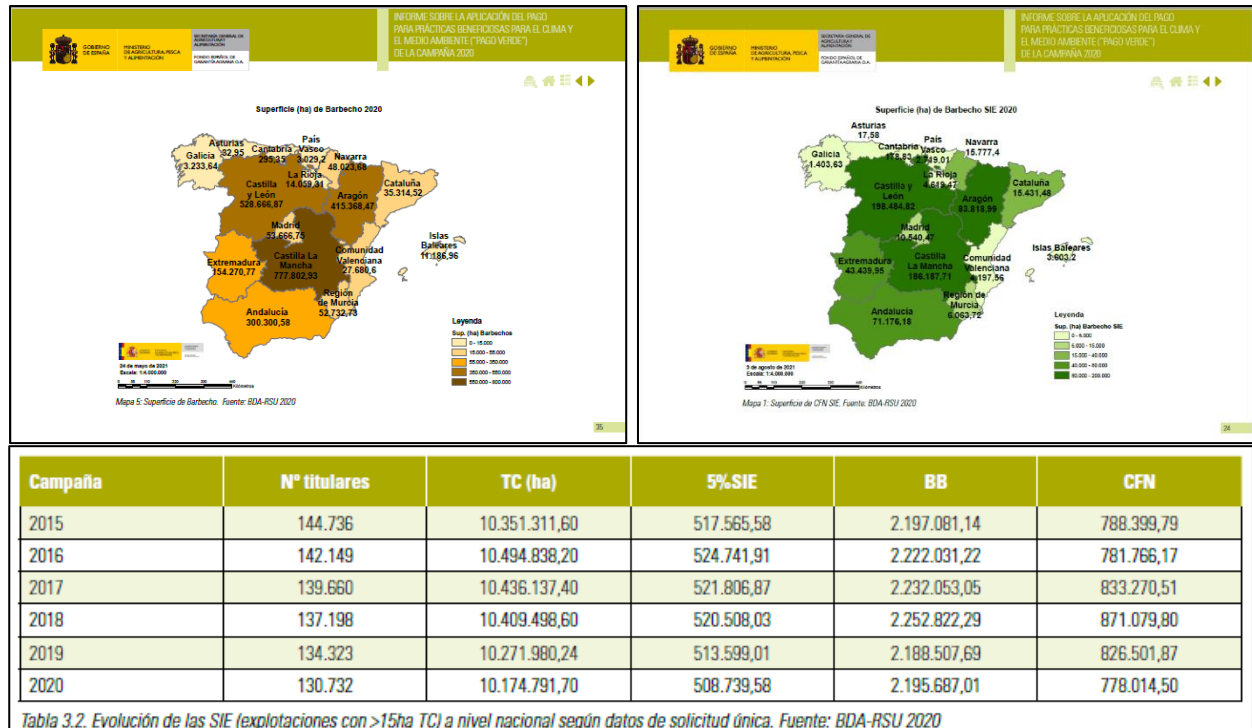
GOBIERNO DE ESPAÑA

MINISTERIO DE AGRICULTURA, PESCA Y ALIMENTACIÓN

SECRETARÍA GENERAL DE AGRICULTURA Y ALIMENTACIÓN

FONDO ESPAÑOL DE GARANTÍA AGRARIA O.A.

INFORME SOBRE LA APLICACIÓN DEL PAGO PARA PRÁCTICAS BENEFICIOSAS PARA EL CLIMA Y EL MEDIO AMBIENTE ("PAGO VERDE") DE LA CAMPAÑA 2020

Superficie (ha) de Barbecho 2020

Asturias 92,95
Galicia 3.233,64
Cantabria 295,35
País Vasco 3.029,2
Navarra 48.023,68
La Rioja 14.059,31
Castilla y León 528.666,87
Aragón 415.368,47
Cataluña 35.314,52
Madrid 53.666,75
Extremadura 154.270,77
Castilla La Mancha 777.802,93
Comunidad Valenciana 27.680,6
Islas Baleares 11.186,96
Región de Murcia 52.732,73
Andalucía 300.300,58

Leyenda
Sup. (ha) Barbechos
0 - 15.000
15.000 - 55.000
55.000 - 250.000
250.000 - 550.000
550.000 - 800.000

24 de mayo de 2021
Escala: 1:4.000.000
Kilómetros

Mapa 5: Superficie de Barbecho. Fuente: BDA-RSU 2020

35

GOBIERNO DE ESPAÑA

MINISTERIO DE AGRICULTURA, PESCA Y ALIMENTACIÓN

SECRETARÍA GENERAL DE AGRICULTURA Y ALIMENTACIÓN

FONDO ESPAÑOL DE GARANTÍA AGRARIA O.A.

INFORME SOBRE LA APLICACIÓN DEL PAGO PARA PRÁCTICAS BENEFICIOSAS PARA EL CLIMA Y EL MEDIO AMBIENTE ("PAGO VERDE") DE LA CAMPAÑA 2020

Superficie (ha) de Barbecho SIE 2020

Asturias 17,58
Galicia 1.403,63
Cantabria 173,83
País Vasco 2.749,01
Navarra 15.777,4
La Rioja 4.619,47
Castilla y León 198.484,82
Aragón 83.818,99
Cataluña 15.431,48
Madrid 10.540,47
Extremadura 43.439,95
Castilla La Mancha 186.187,71
Comunidad Valenciana 4.197,56
Islas Baleares 3.603,2
Región de Murcia 6.063,72
Andalucía 71.176,18

Leyenda
Sup. (ha) Barbecho SIE
0 - 6.000
6.000 - 15.000
15.000 - 40.000
40.000 - 90.000
90.000 - 200.000

3 de agosto de 2021
Escala: 1:4.000.000
Kilómetros

Mapa 1: Superficie de CFN SIE. Fuente: BDA-RSU 2020

24

| Campaña | Nº titulares | TC (ha) | 5%SIE | BB | CFN |
|---|---|---|---|---|---|
| 2015 | 144.736 | 10.351.311,60 | 517.565,58 | 2.197.081,14 | 788.399,79 |
| 2016 | 142.149 | 10.494.838,20 | 524.741,91 | 2.222.031,22 | 781.766,17 |
| 2017 | 139.660 | 10.436.137,40 | 521.806,87 | 2.232.053,05 | 833.270,51 |
| 2018 | 137.198 | 10.409.498,60 | 520.508,03 | 2.252.822,29 | 871.079,80 |
| 2019 | 134.323 | 10.271.980,24 | 513.599,01 | 2.188.507,69 | 826.501,87 |
| 2020 | 130.732 | 10.174.791,70 | 508.739,58 | 2.195.687,01 | 778.014,50 |

Tabla 3.2. Evolución de las SIE (explotaciones con >15ha TC) a nivel nacional según datos de solicitud única. Fuente: BDA-RSU 2020